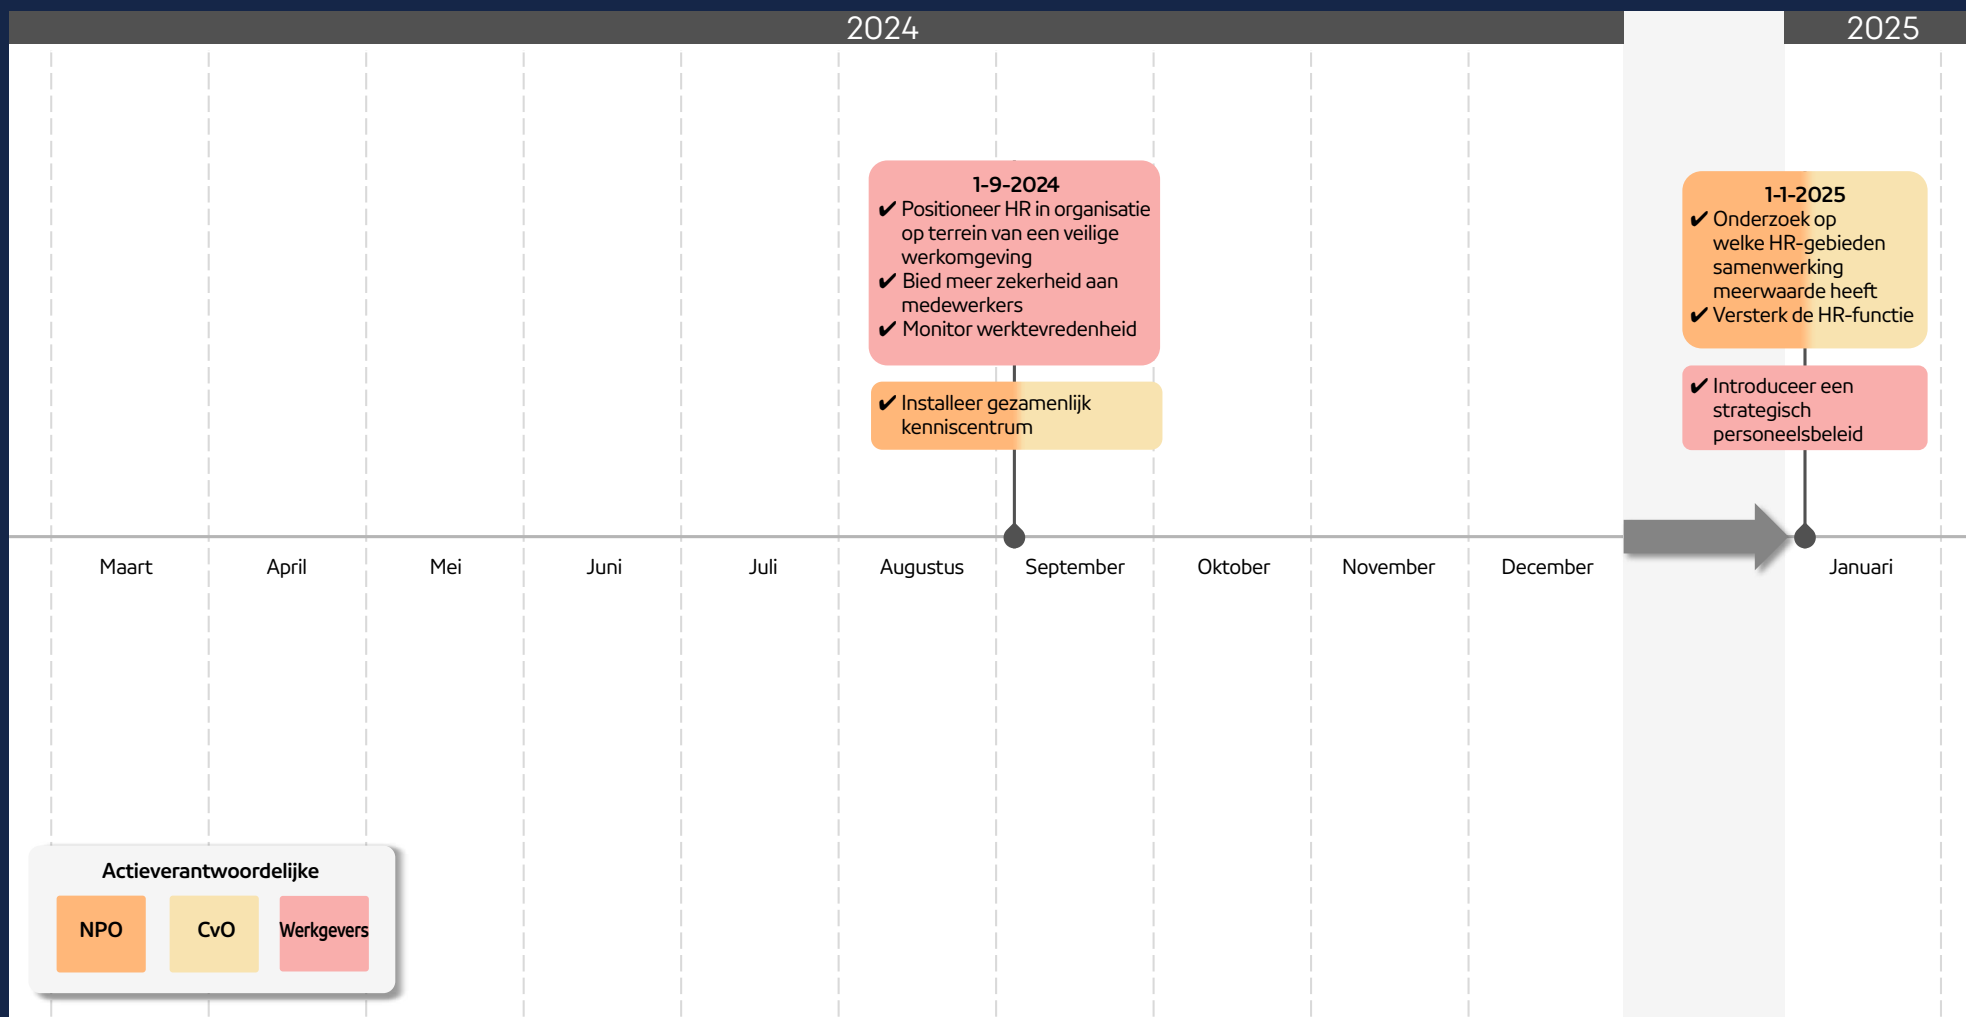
2024

2025

1-9-2024
✔ Positioneer HR in organisatie op terrein van een veilige werkomgeving
✔ Bied meer zekerheid aan medewerkers
✔ Monitor werktevredenheid

✔ Installeer gezamenlijk kenniscentrum

1-1-2025
✔ Onderzoek op welke HR-gebieden samenwerking meerwaarde heeft
✔ Versterk de HR-functie

✔ Introduceer een strategisch personeelsbeleid

Maart April Mei Juni Juli Augustus September Oktober November December Januari

Actieverantwoordelijke

NPO CvO Werkgevers